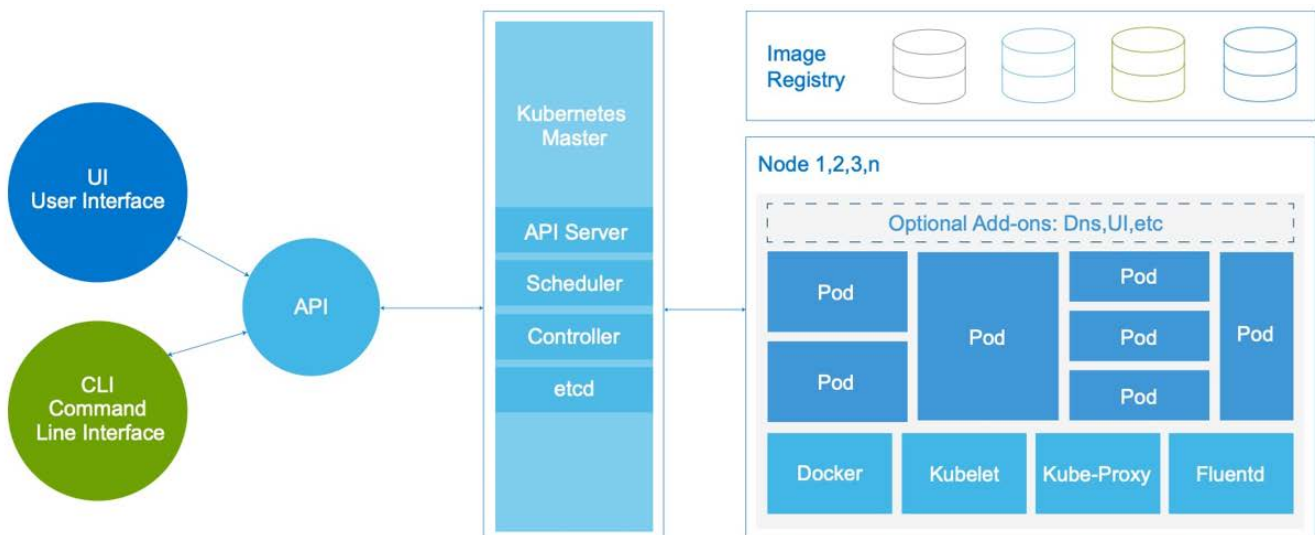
UI
User Interface

CLI
Command
Line Interface

API

Kubernetes
Master

API Server

Scheduler

Controller

etcd

Image
Registry

Node 1,2,3,n

Optional Add-ons: Dns,UI,etc

Pod

Pod

Pod

Pod

Pod

Pod

Pod

Docker

Kubelet

Kube-Proxy

Fluentd